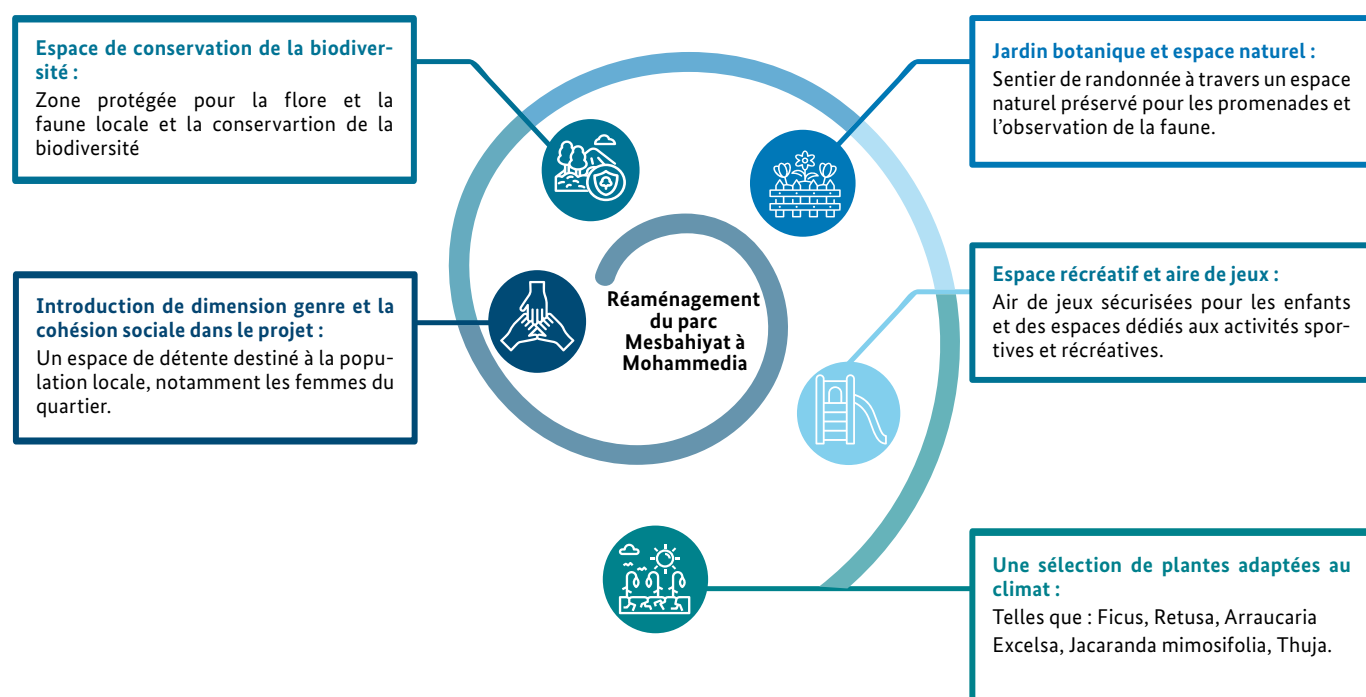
Espace de conservation de la biodiversité :
Zone protégée pour la flore et la faune locale et la conservartion de la biodiversité

Introduction de dimension genre et la cohésion sociale dans le projet :
Un espace de détente destiné à la population locale, notamment les femmes du quartier.

Réaménagement du parc Mesbahiyat à Mohammedia

Jardin botanique et espace naturel :
Sentier de randonnée à travers un espace naturel préservé pour les promenades et l'observation de la faune.

Espace récréatif et aire de jeux :
Air de jeux sécurisées pour les enfants et des espaces dédiés aux activités sportives et récréatives.

Une sélection de plantes adaptées au climat :
Telles que : Ficus, Retusa, Arraucaria Excelsa, Jacaranda mimosifolia, Thuja.